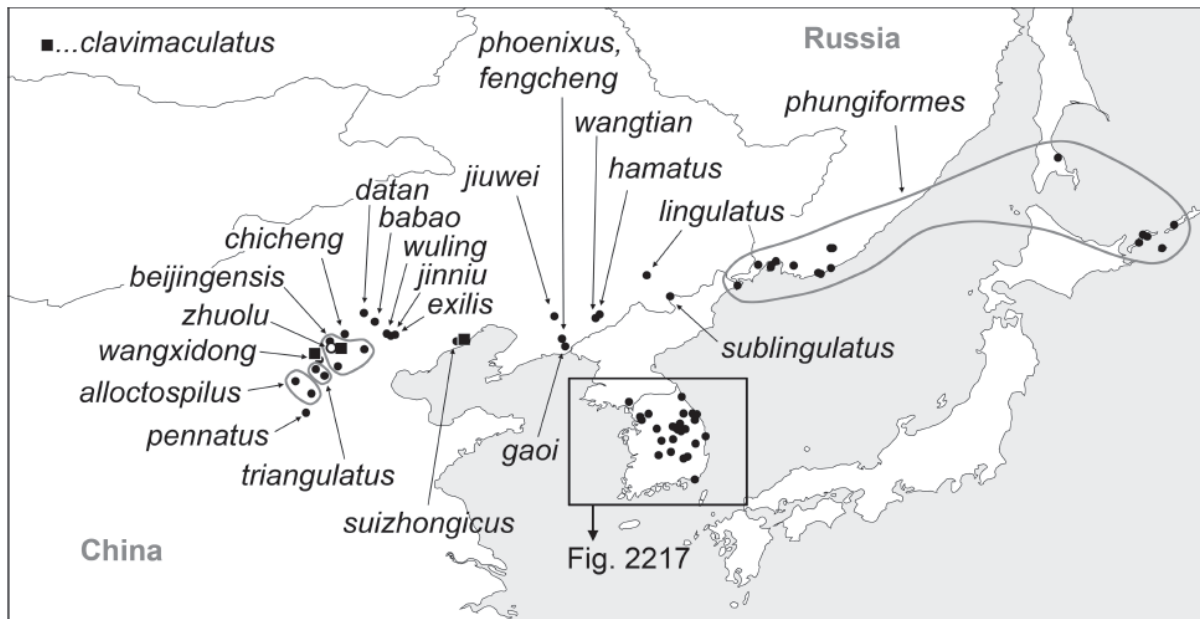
■...clavimaculatus

Russia

phoenixus, fengcheng

wangtian

phungiformes

hamatus

jiuwei

datan

lingulatus

babao

chicheng

wuling

beijingensis

jinniu

exilis

zhuolu

sublingulatus

wangxidong

alloctospilus

pennatus

gaoi

triangulatus

suizhongicus

China

Fig. 2217